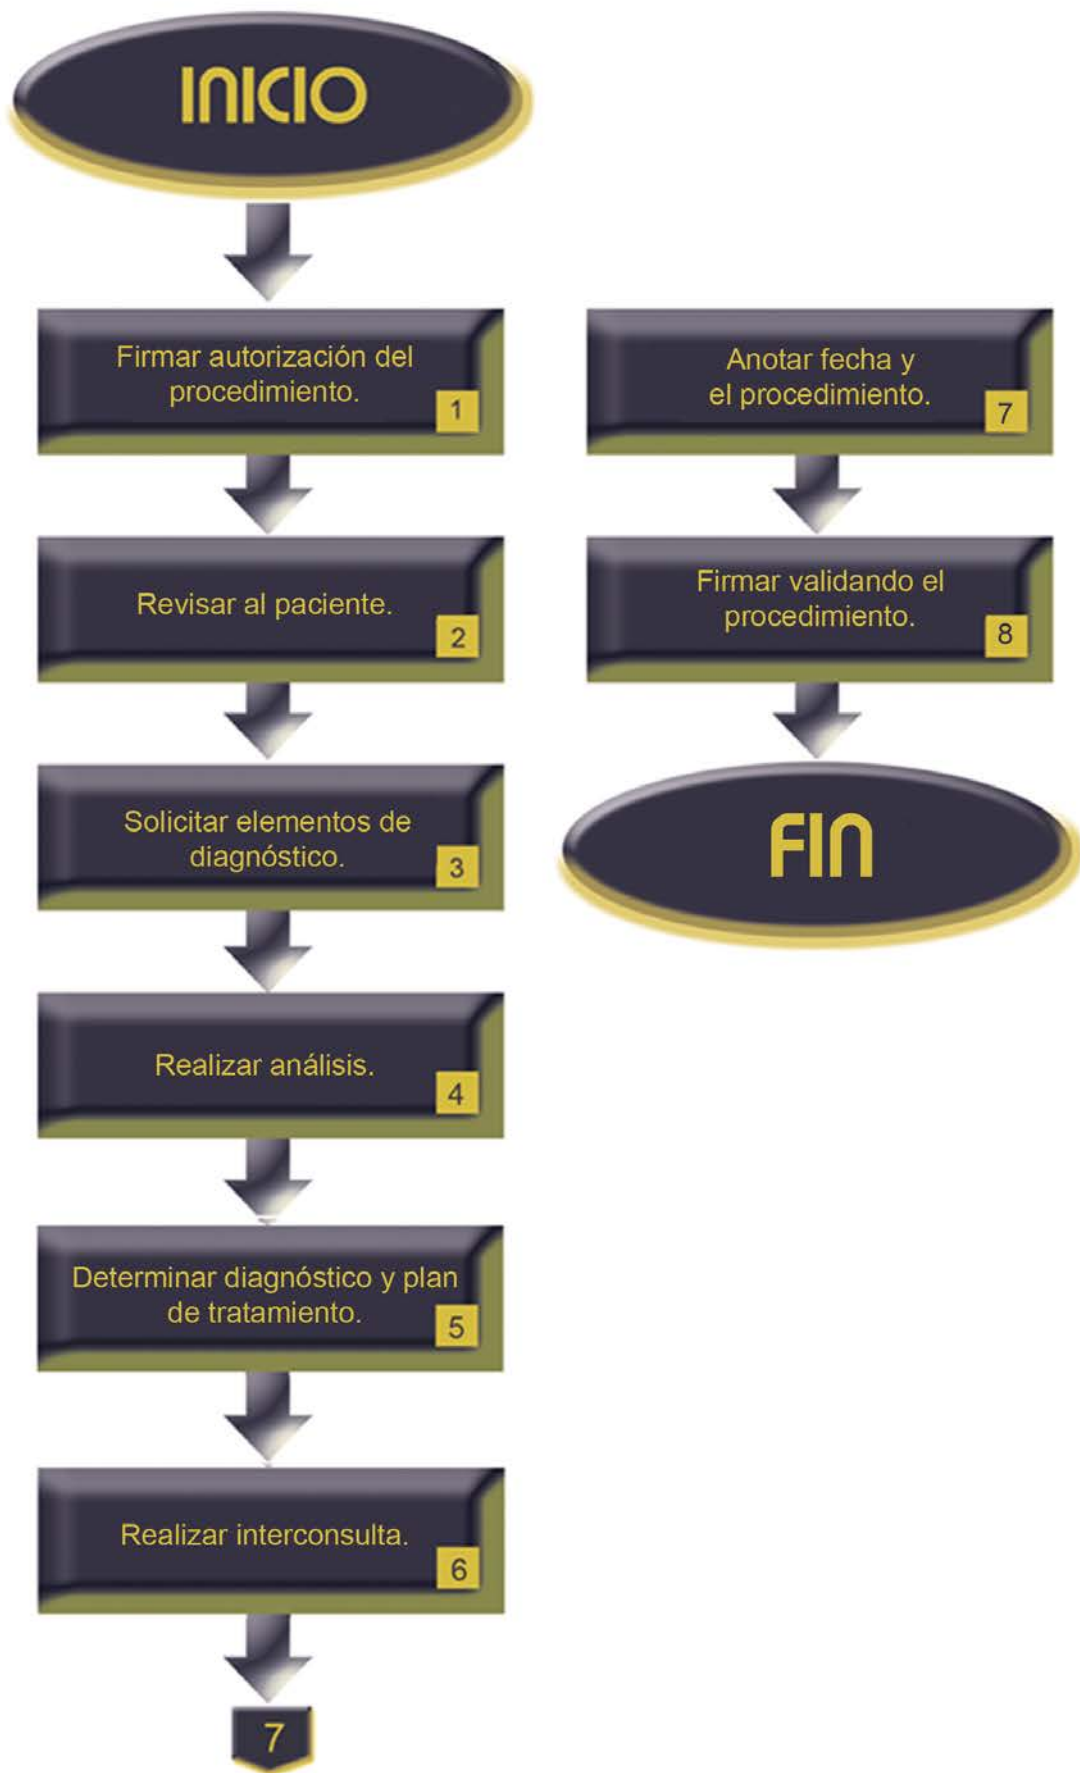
INICIO

Firmar autorización del procedimiento. 1

Revisar al paciente. 2

Solicitar elementos de diagnóstico. 3

Realizar análisis. 4

Determinar diagnóstico y plan de tratamiento. 5

Realizar interconsulta. 6

7

Anotar fecha y el procedimiento. 7

Firmar validando el procedimiento. 8

FIN